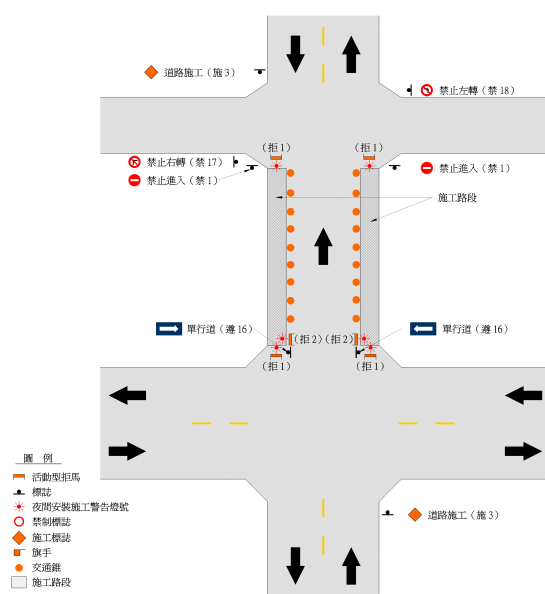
道路施工（施 3）

禁止左轉（禁 18）

（拒 1）

（拒 1）

禁止右轉（禁 17）

禁止進入（禁 1）

禁止進入（禁 1）

施工路段

單行道（遵 16）

（拒 2）（拒 2）

單行道（遵 16）

（拒 1）

（拒 1）

圖　例
活動型拒馬
標誌
夜間安裝施工警告燈號
禁制標誌
施工標誌
旗手
交通錐
施工路段

道路施工（施 3）